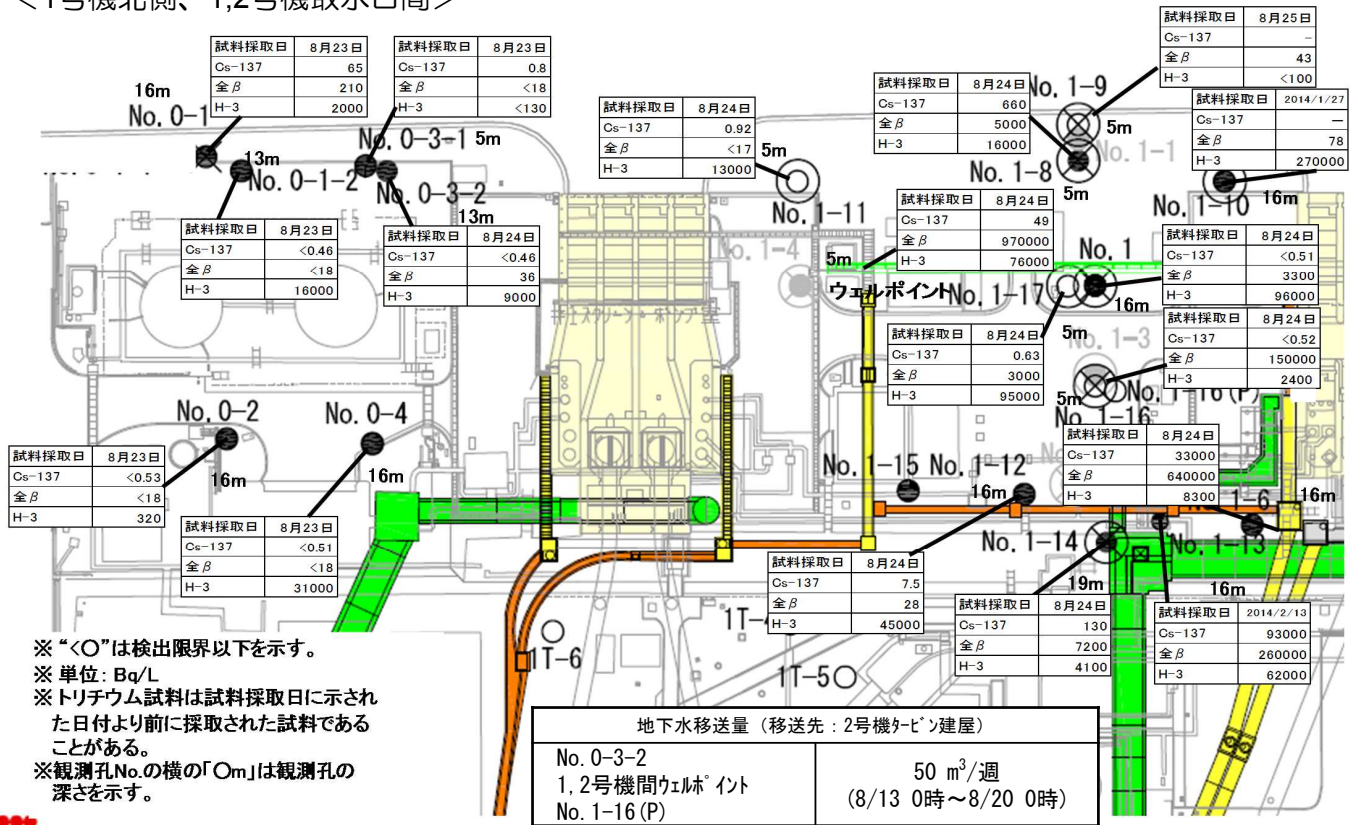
<1号機北側、1,2号機取水口間>

| 試料採取日 | 8月23日 |
|---|---|
| Cs-137 | 65 |
| 全β | 210 |
| H-3 | 2000 |

| 試料採取日 | 8月23日 |
|---|---|
| Cs-137 | 0.8 |
| 全β | <18 |
| H-3 | <130 |

| 試料採取日 | 8月24日 |
|---|---|
| Cs-137 | 0.92 |
| 全β | <17 |
| H-3 | 13000 |

| 試料採取日 | 8月24日 |
|---|---|
| Cs-137 | 660 |
| 全β | 5000 |
| H-3 | 16000 |

| 試料採取日 | 8月25日 |
|---|---|
| Cs-137 | - |
| 全β | 43 |
| H-3 | <100 |

| 試料採取日 | 2014/1/27 |
|---|---|
| Cs-137 | — |
| 全β | 78 |
| H-3 | 270000 |

16m No. 0-1 13m No. 0-1-2 No. 0-3-1 5m No. 0-3-2 13m 5m No. 1-11 No. 1-9 5m No. 1-8 5m No. 1-1 5m No. 1-10 16m

| 試料採取日 | 8月23日 |
|---|---|
| Cs-137 | <0.46 |
| 全β | <18 |
| H-3 | 16000 |

| 試料採取日 | 8月24日 |
|---|---|
| Cs-137 | <0.46 |
| 全β | 36 |
| H-3 | 9000 |

| 試料採取日 | 8月24日 |
|---|---|
| Cs-137 | 49 |
| 全β | 970000 |
| H-3 | 76000 |

| 試料採取日 | 8月24日 |
|---|---|
| Cs-137 | <0.51 |
| 全β | 3300 |
| H-3 | 96000 |

No. 1-4 5m ウェルポイント No. 1 No. 1-17 16m 5m No. 1-3

| 試料採取日 | 8月24日 |
|---|---|
| Cs-137 | 0.63 |
| 全β | 3000 |
| H-3 | 95000 |

| 試料採取日 | 8月24日 |
|---|---|
| Cs-137 | <0.52 |
| 全β | 150000 |
| H-3 | 2400 |

No. 0-2 No. 0-4 5m No. 1-16 No. 1-16(P)

| 試料採取日 | 8月23日 |
|---|---|
| Cs-137 | <0.53 |
| 全β | <18 |
| H-3 | 320 |

16m 16m No. 1-15 No. 1-12 16m

| 試料採取日 | 8月24日 |
|---|---|
| Cs-137 | 33000 |
| 全β | 640000 |
| H-3 | 8300 |

1-6 16m

| 試料採取日 | 8月23日 |
|---|---|
| Cs-137 | <0.51 |
| 全β | <18 |
| H-3 | 31000 |

No. 1-14 No. 1-13 19m 16m

| 試料採取日 | 8月24日 |
|---|---|
| Cs-137 | 7.5 |
| 全β | 28 |
| H-3 | 45000 |

| 試料採取日 | 8月24日 |
|---|---|
| Cs-137 | 130 |
| 全β | 7200 |
| H-3 | 4100 |

| 試料採取日 | 2014/2/13 |
|---|---|
| Cs-137 | 93000 |
| 全β | 260000 |
| H-3 | 62000 |

1T-6 1T-5 1T-4

※"<○"は検出限界以下を示す。
※ 単位：Bq/L
※トリチウム試料は試料採取日に示された日付より前に採取された試料であることがある。
※観測孔No.の横の「○m」は観測孔の深さを示す。

| 地下水移送量（移送先：2号機ﾀｰﾋﾞﾝ建屋） | |
|---|---|
| No. 0-3-2<br>1,2号機間ｳｪﾙﾎﾟｲﾝﾄ<br>No. 1-16(P) | 50 $m^3$/週<br>(8/13 0時～8/20 0時) |